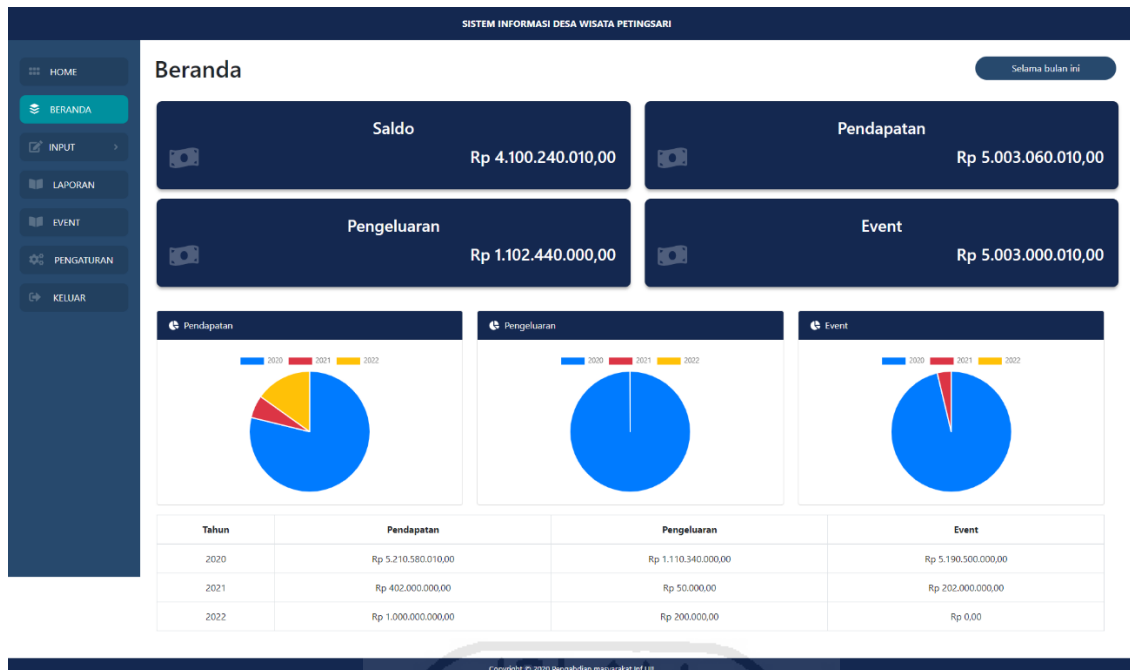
SISTEM INFORMASI DESA WISATA PETINGSARI

HOME
BERANDA
INPUT
LAPORAN
EVENT
PENGATURAN
KELUAR

Beranda

Selama bulan ini

Saldo
Rp 4.100.240.010,00

Pendapatan
Rp 5.003.060.010,00

Pengeluaran
Rp 1.102.440.000,00

Event
Rp 5.003.000.010,00

Pendapatan
2020 2021 2022

Pengeluaran
2020 2021 2022

Event
2020 2021 2022

| Tahun | Pendapatan | Pengeluaran | Event |
|---|---|---|---|
| 2020 | Rp 5.210.580.010,00 | Rp 1.110.340.000,00 | Rp 5.190.500.000,00 |
| 2021 | Rp 402.000.000,00 | Rp 50.000,00 | Rp 202.000.000,00 |
| 2022 | Rp 1.000.000.000,00 | Rp 200.000,00 | Rp 0,00 |

Copyright © 2020 Pengabdian masyarakat Inf UII